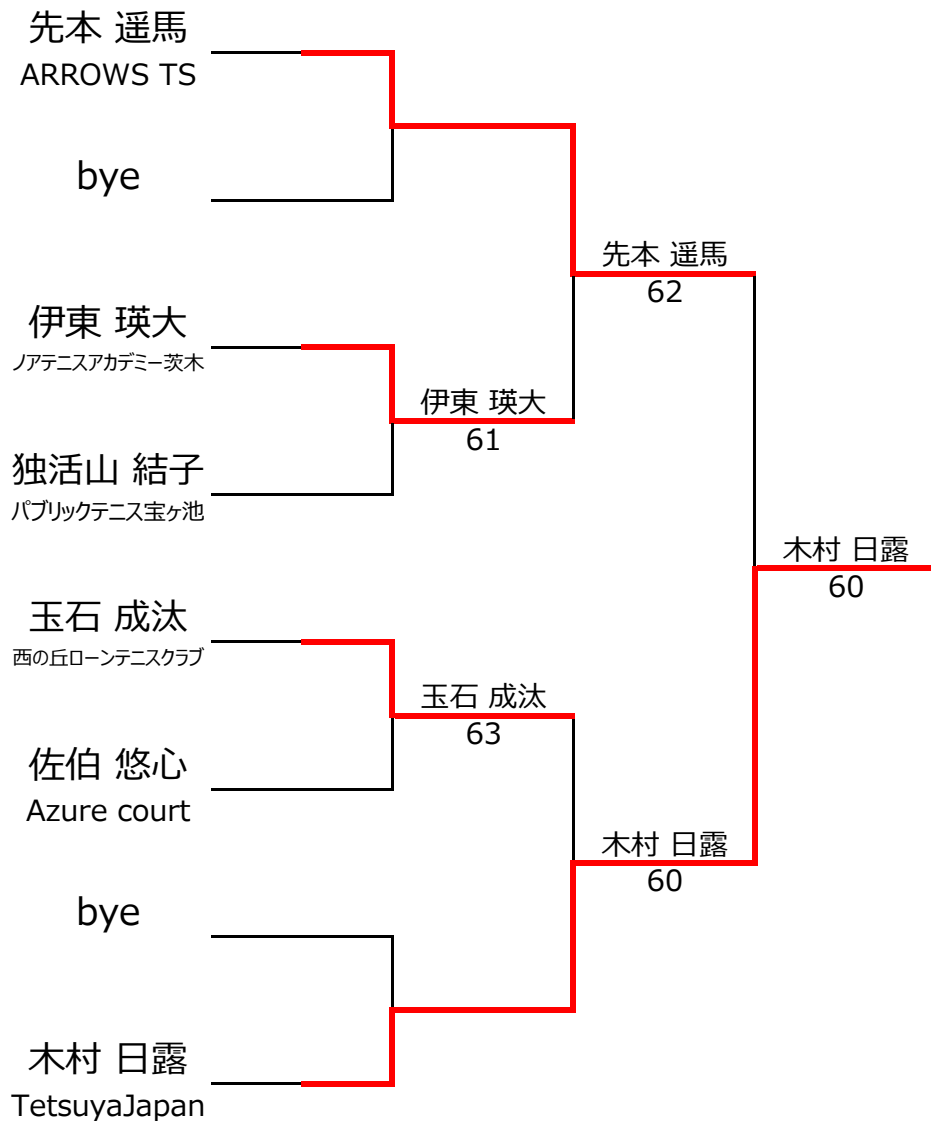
先本 遥馬
ARROWS TS

bye

伊東 瑛大
ノアテニスアカデミー茨木

独活山 結子
パブリックテニス宝ヶ池

玉石 成汰
西の丘ローンテニスクラブ

佐伯 悠心
Azure court

bye

木村 日露
TetsuyaJapan

伊東 瑛大
61

玉石 成汰
63

先本 遥馬
62

木村 日露
60

木村 日露
60